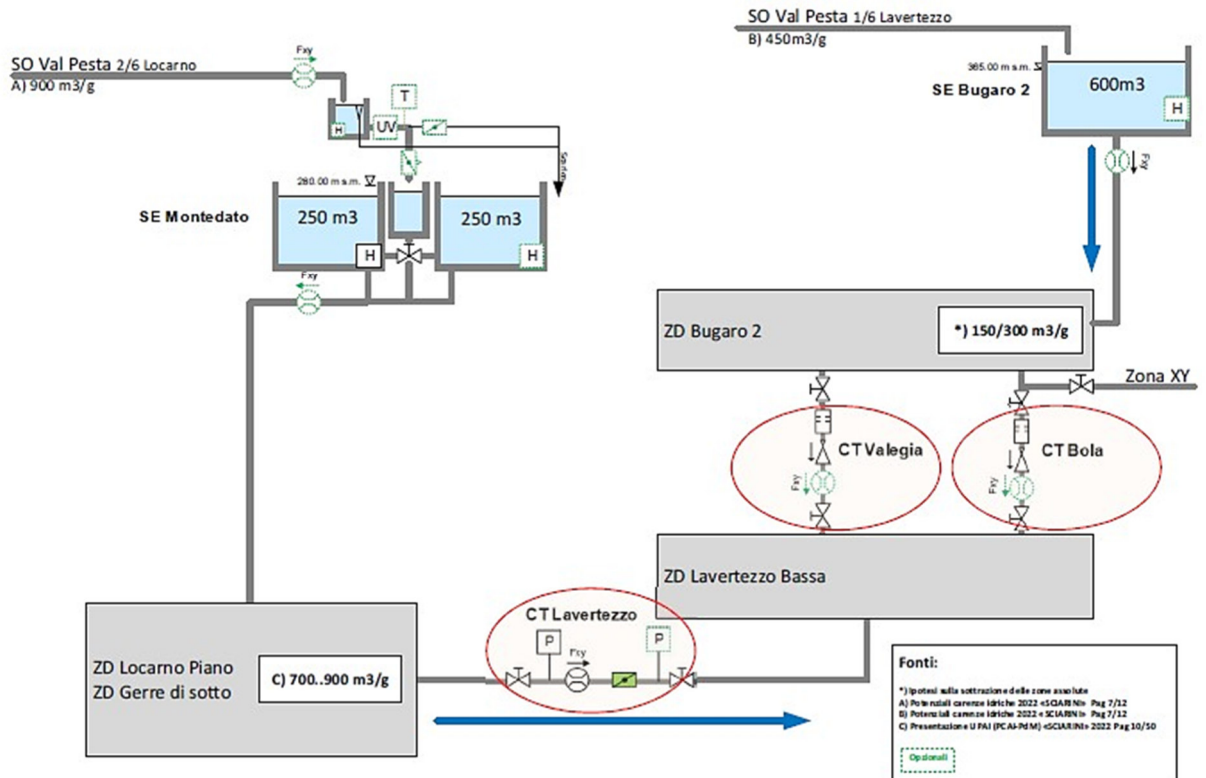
SO Val Pesta 1/6 Lavertezzo
B) 450m3/g

365.00 m s.m.

600m3

SE Bugaro 2

H

Fxy

SO Val Pesta 2/6 Locarno
A) 900 m3/g

Fxy

T

H

UV

Sfioro

280.00 m s.m.

SE Montedato

250 m3

250 m3

H

H

Fxy

ZD Bugaro 2

*) 150/300 m3/g

Zona XY

CT Valegia

CT Bola

Fxy

Fxy

ZD Lavertezzo Bassa

CT Lavertezzo

P

P

Fxy

ZD Locarno Piano
ZD Gerre di sotto

C) 700..900 m3/g

Fonti:

*) Ipotesi sulla sottrazione delle zone assolute
A) Potenziali carenze idriche 2022 «SCIARINI» Pag 7/12
B) Potenziali carenze idriche 2022 «SCIARINI» Pag 7/12
C) Presentazione UPAI (PCAI-PdM) «SCIARINI» 2022 Pag 10/50

Opzionali